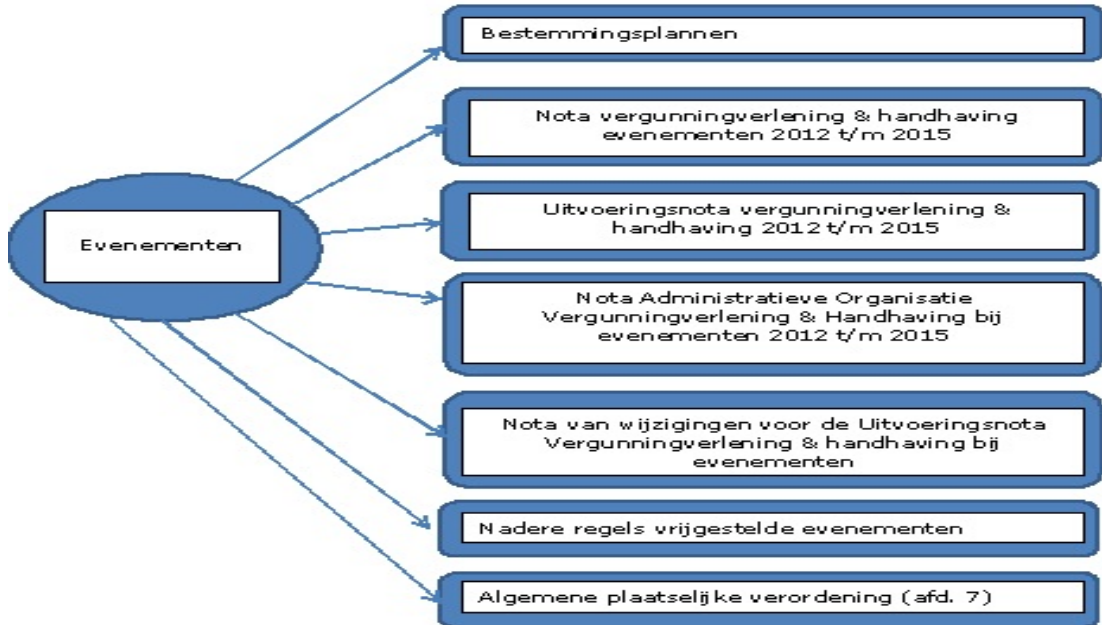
Evenementen

Bestemmingsplannen

Nota vergunningverlening & handhaving evenementen 2012 t/m 2015

Uitvoeringsnota vergunningverlening & handhaving 2012 t/m 2015

Nota Administratieve Organisatie Vergunningverlening & Handhaving bij evenementen 2012 t/m 2015

Nota van wijzigingen voor de Uitvoeringsnota Vergunningverlening & handhaving bij evenementen

Nadere regels vrijgestelde evenementen

Algemene plaatselijke verordening (afd. 7)